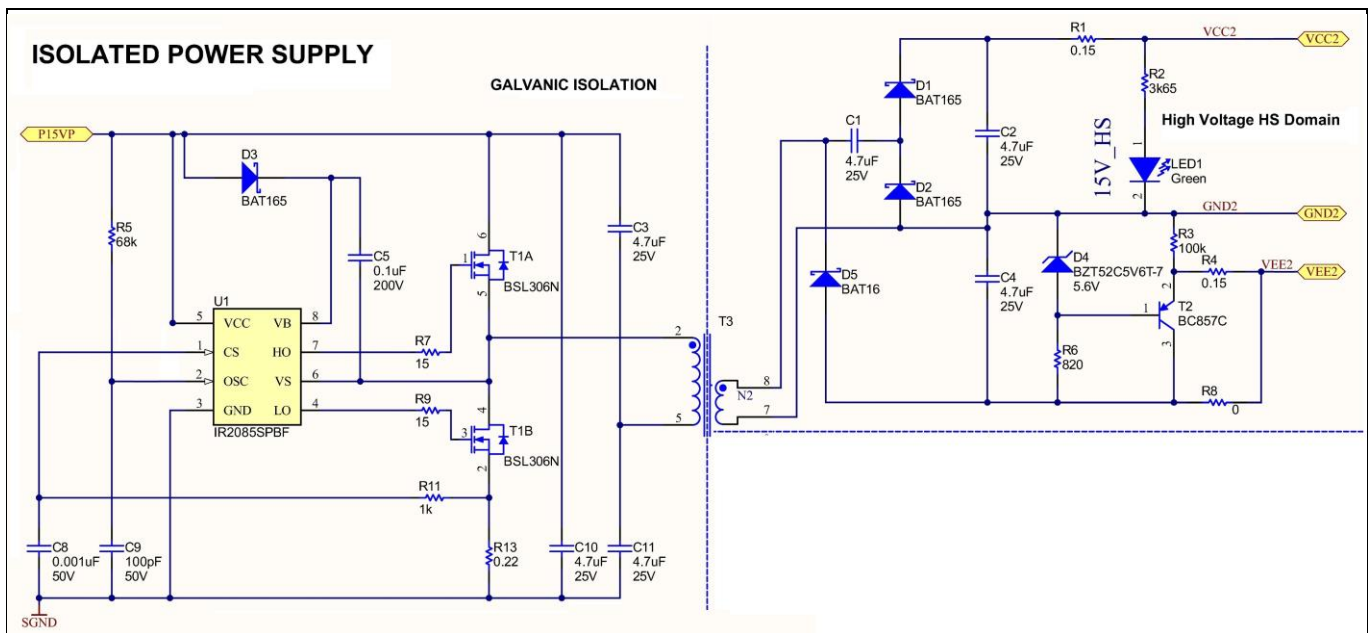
ISOLATED POWER SUPPLY

GALVANIC ISOLATION

P15VP

D3
BAT165

R5
68k

C5
0.1uF
200V

U1
5 VCC VB 8
1 CS HO 7
2 OSC VS 6
3 GND LO 4
IR2085SPBF

R7
15

R9
15

T1A
BSL306N
6
1
5

T1B
BSL306N
4
3
2

C3
4.7uF
25V

R11
1k

C8
0.001uF
50V

C9
100pF
50V

R13
0.22

C10
4.7uF
25V

C11
4.7uF
25V

SGND

T3
2
5
N2
8
7

C1
4.7uF
25V

D1
BAT165

D2
BAT165

D5
BAT16

R1
0.15

VCC2

R2
3k65

C2
4.7uF
25V

15V_HS

High Voltage HS Domain

LED1
Green
1
2

GND2

R3
100k

C4
4.7uF
25V

D4
BZT52C5V6T-7
5.6V

R4
0.15

VEE2

T2
BC857C
1
2
3

R6
820

R8
0